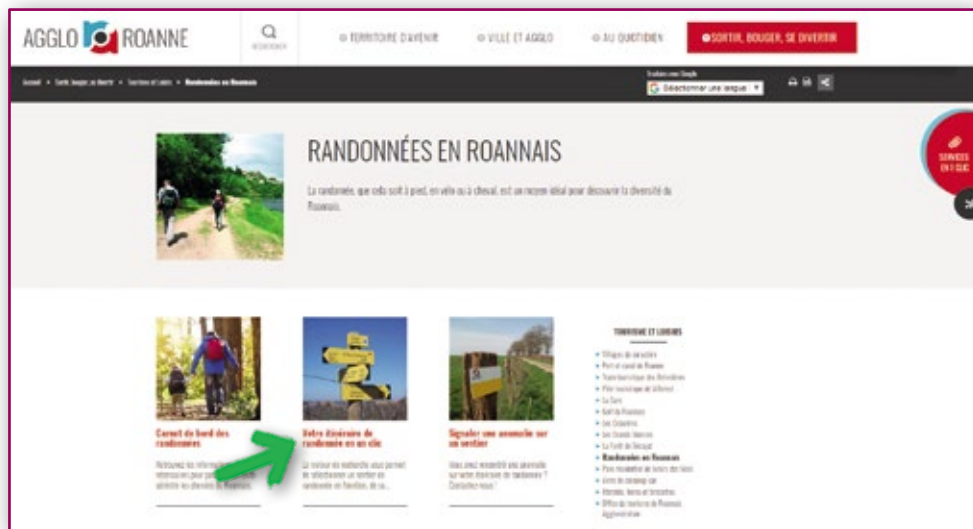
AGGLO ROANNE

RECHERCHER

TERRITOIRE D'AVENIR

VILLE ET AGGLO

AU QUOTIDIEN

SORTIR, BOUGER, SE DIVERTIR

Accueil > Sortir, bouger, se divertir > Tourisme et Loisirs > Randonnées en Roannais

Traduire avec Google

Sélectionner une langue

RANDONNÉES EN ROANNAIS

La randonnée, que cela soit à pied, en vélo ou à cheval, est un moyen idéal pour découvrir la diversité du Roannais.

SERVICES EN 1 CLIC

Carnet de bord des randonnées

Retrouvez les informations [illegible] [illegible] arpenter les chemins du Roannais.

Votre itinéraire de randonnée en un clic

Le moteur de recherche vous permet de sélectionner un sentier de randonnée en fonction de sa...

Signaler une anomalie sur un sentier

Vous avez rencontré une anomalie sur votre itinéraire de randonnée ? Contactez-nous !

TOURISME ET LOISIRS

Villages de caractère
Port et canal de Roanne
Train touristique des Belvédères
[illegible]
La Loire
Golf de Roannais
Les Croisières
Les Grands Ateliers
La Forêt de Bécaud
Randonnées en Roannais
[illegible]
Aires de camping-car
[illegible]
Office de tourisme du Roannais Agglomération